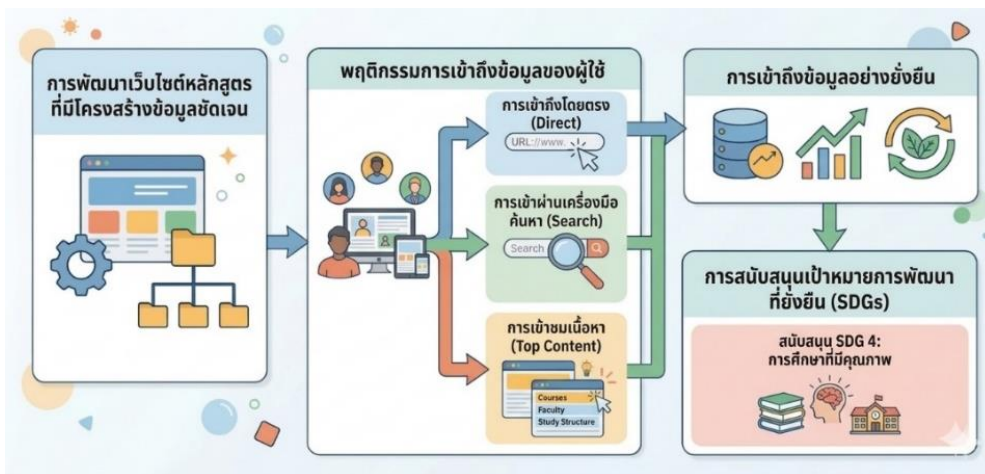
การพัฒนาเว็บไซต์หลักสูตรที่มีโครงสร้างข้อมูลชัดเจน

พฤติกรรมการเข้าถึงข้อมูลของผู้ใช้

การเข้าถึงโดยตรง (Direct)

URL://www.

การเข้าผ่านเครื่องมือค้นหา (Search)

Search

การเข้าชมเนื้อหา (Top Content)

Courses

Faculty

Study Structure

การเข้าถึงข้อมูลอย่างยั่งยืน

การสนับสนุนเป้าหมายการพัฒนาที่ยั่งยืน (SDGs)

สนับสนุน SDG 4: การศึกษาที่มีคุณภาพ